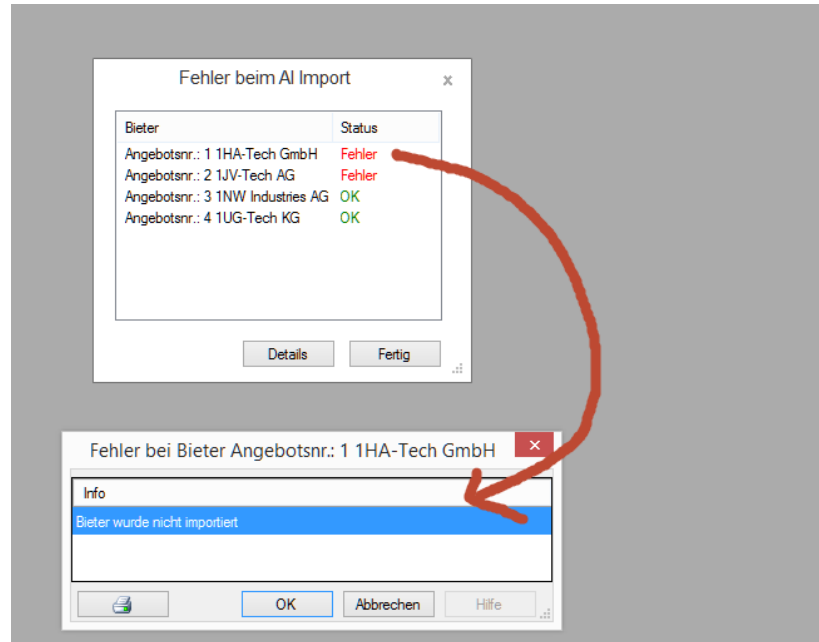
Fehler beim AI Import

| Bieter | Status |
|---|---|
| Angebotsnr.: 1 1HA-Tech GmbH | Fehler |
| Angebotsnr.: 2 1JV-Tech AG | Fehler |
| Angebotsnr.: 3 1NW Industries AG | OK |
| Angebotsnr.: 4 1UG-Tech KG | OK |

Details Fertig

Fehler bei Bieter Angebotsnr.: 1 1HA-Tech GmbH

Info
Bieter wurde nicht importiert

OK Abbrechen Hilfe